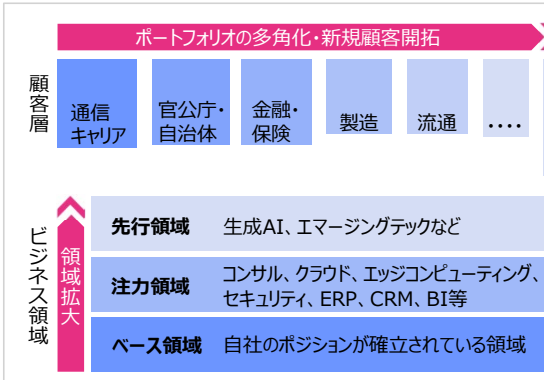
ポートフォリオの多角化・新規顧客開拓

顧客層

通信キャリア

官公庁・自治体

金融・保険

製造

流通

....

ビジネス領域

領域拡大

| | |
|---|---|
| 先行領域 | 生成AI、エマージングテックなど |
| 注力領域 | コンサル、クラウド、エッジコンピューティング、セキュリティ、ERP、CRM、BI等 |
| ベース領域 | 自社のポジションが確立されている領域 |